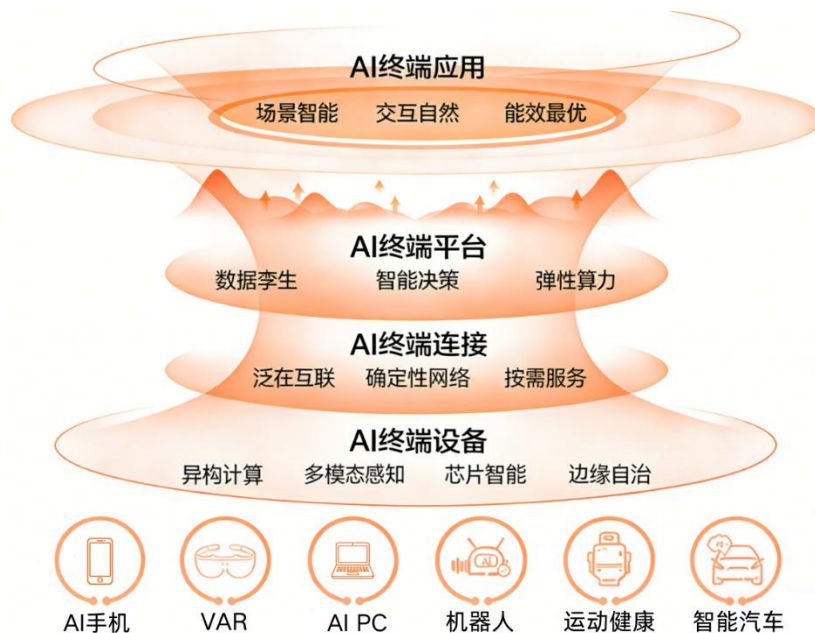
AI终端应用

场景智能　交互自然　能效最优

AI终端平台

数据孪生　智能决策　弹性算力

AI终端连接

泛在互联　确定性网络　按需服务

AI终端设备

异构计算　多模态感知　芯片智能　边缘自治

AI手机　VAR　AI PC　机器人　运动健康　智能汽车